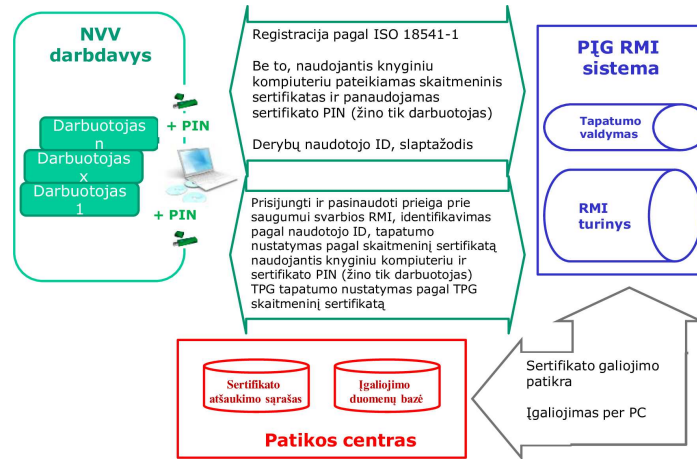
NVV darbdavys

Darbuotojas n

Darbuotojas x

Darbuotojas 1

+ PIN

+ PIN

Registracija pagal ISO 18541-1

Be to, naudojantis knyginiu kompiuteriu pateikiamas skaitmeninis sertifikatas ir panaudojamas sertifikato PIN (žino tik darbuotojas)

Derybų naudotojo ID, slaptažodis

Prisijungti ir pasinaudoti prieiga prie saugumui svarbios RMI, identifikavimas pagal naudotojo ID, tapatumo nustatymas pagal skaitmeninį sertifikatą naudojantis knyginiu kompiuteriu ir sertifikato PIN (žino tik darbuotojas) TPG tapatumo nustatymas pagal TPG skaitmeninį sertifikatą

PĮG RMI sistema

Tapatumo valdymas

RMI turinys

Sertifikato atšaukimo sąrašas

Įgaliojimo duomenų bazė

Patikos centras

Sertifikato galiojimo patikra

Įgaliojimas per PC